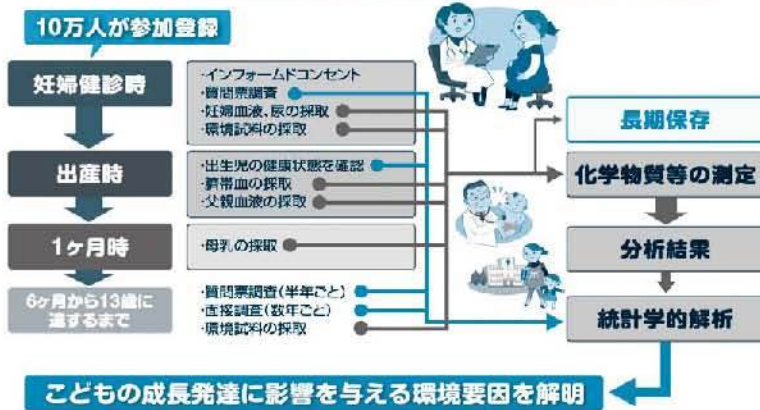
10万人が参加登録

妊婦健診時

・インフォームドコンセント
・質問票調査
・妊婦血液、尿の採取
・環境試料の採取

出産時

・出生児の健康状態を確認
・臍帯血の採取
・父親血液の採取

1ヶ月時

・母乳の採取

6ヶ月から13歳に達するまで

・質問票調査(半年ごと)
・面接調査(数年ごと)
・環境試料の採取

長期保存

化学物質等の測定

分析結果

統計学的解析

こどもの成長発達に影響を与える環境要因を解明